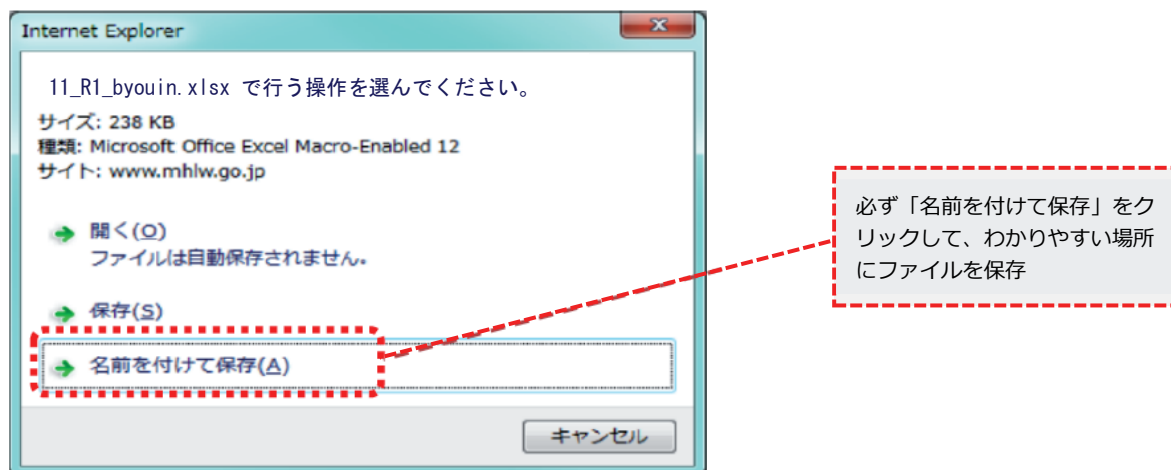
Internet Explorer

11_R1_byouin.xlsx で行う操作を選んでください。

サイズ: 238 KB
種類: Microsoft Office Excel Macro-Enabled 12
サイト: www.mhlw.go.jp

開く(O)
ファイルは自動保存されません。

保存(S)

名前を付けて保存(A)

キャンセル

必ず「名前を付けて保存」をクリックして、わかりやすい場所にファイルを保存